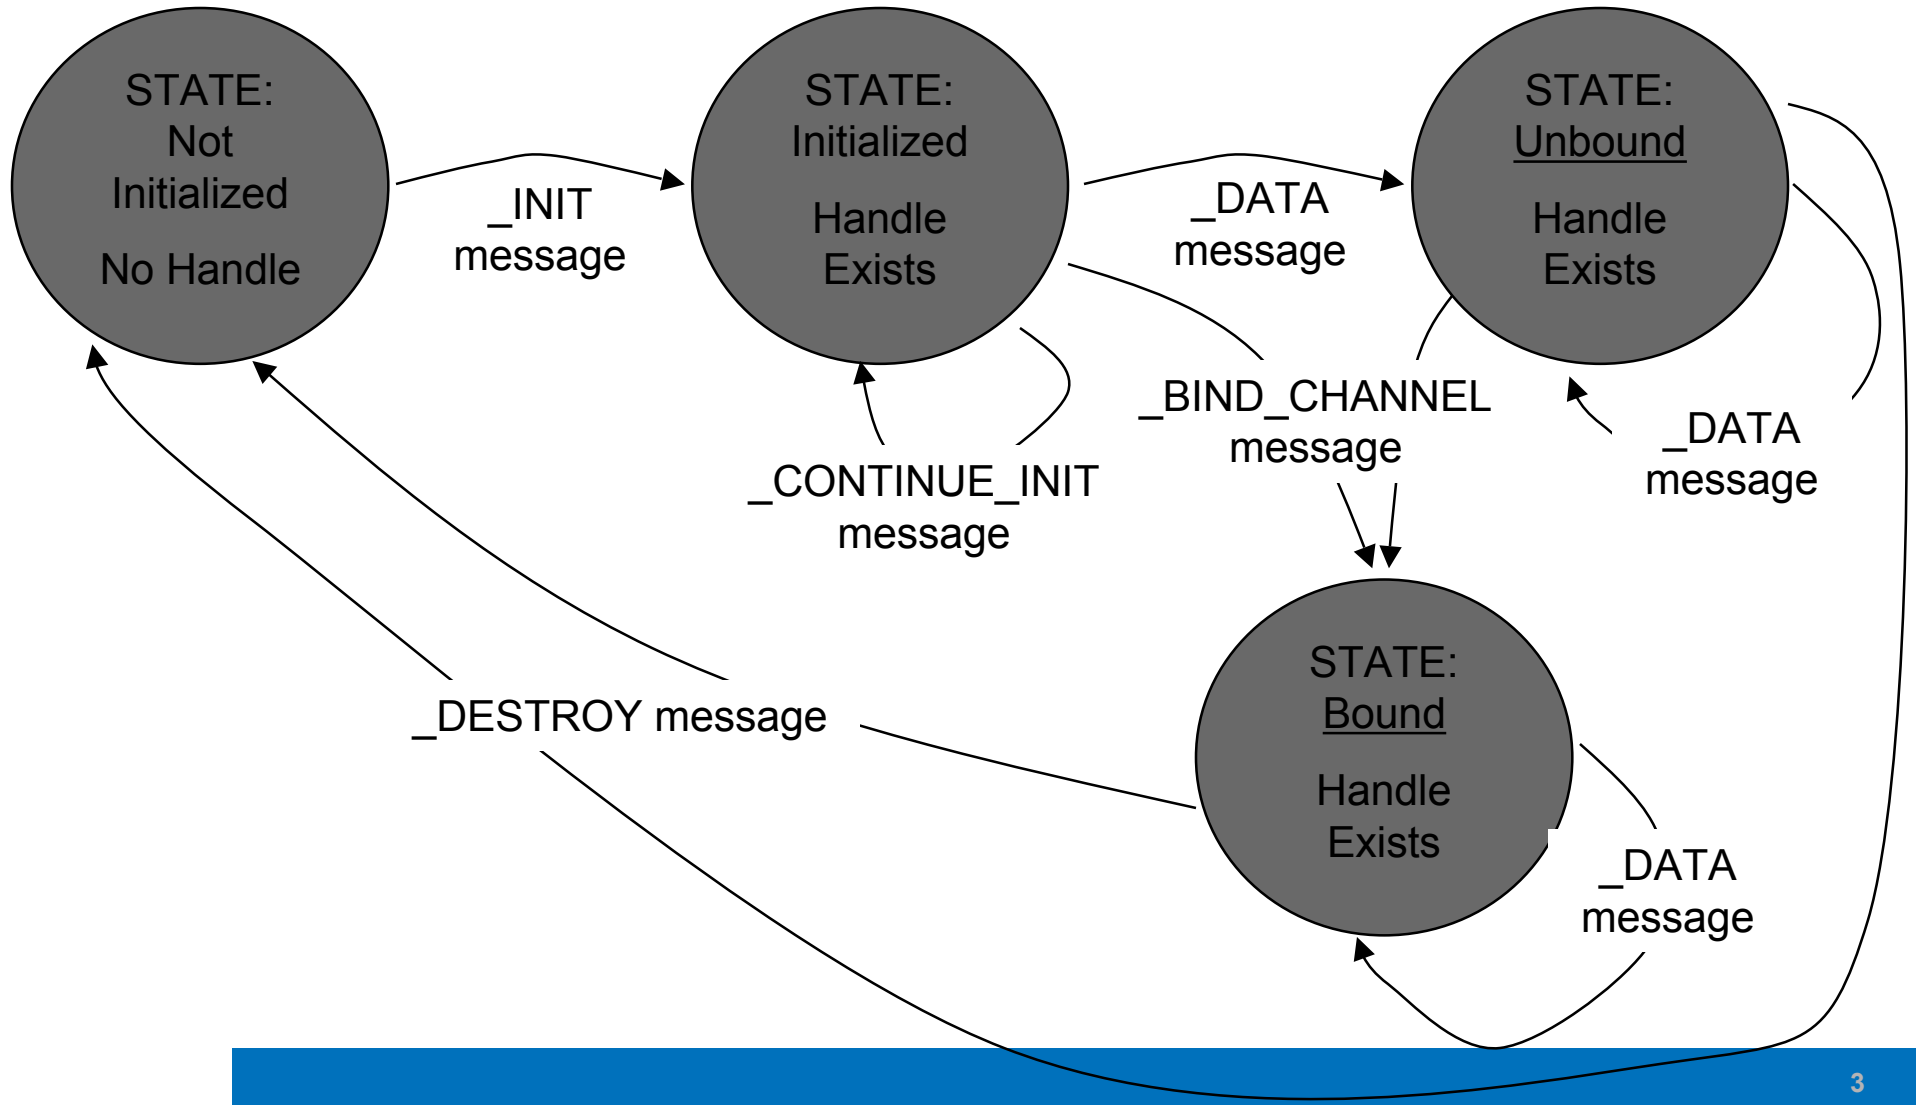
STATE:
Not
Initialized

No Handle

_INIT
message

STATE:
Initialized

Handle
Exists

_DATA
message

STATE:
Unbound

Handle
Exists

_CONTINUE_INIT
message

_BIND_CHANNEL
message

_DATA
message

STATE:
Bound

Handle
Exists

_DATA
message

_DESTROY message

3